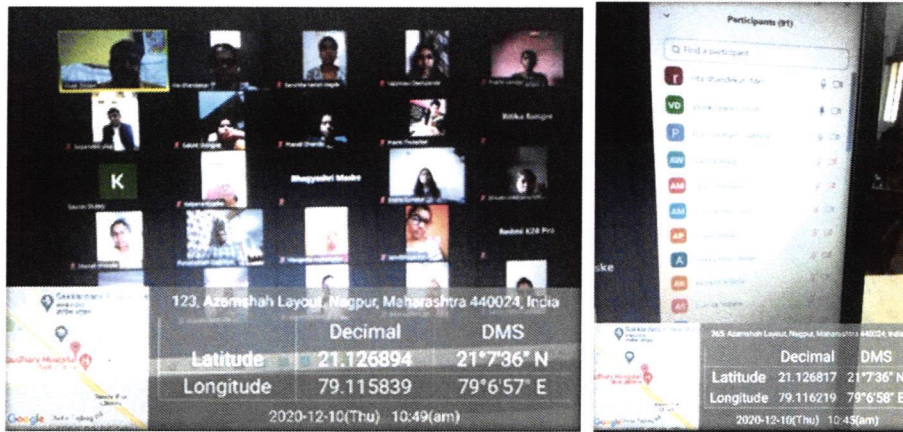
Ritika Bangre

K

Bhagyashri Meshe

Redmi K20 Pro

123, Azamshah Layout, Nagpur, Maharashtra 440024, India

| | Decimal | DMS |
|---|---|---|
| Latitude | 21.126894 | 21°7'36" N |
| Longitude | 79.115839 | 79°6'57" E |

2020-12-10(Thu) 10:49(am)

Google

Participants (91)

Find a participant

r

VD

P

AW

AM

AM

AP

A

AB

AS

365 Azamshah Layout, Nagpur, Maharashtra 440024, India

| | Decimal | DMS |
|---|---|---|
| Latitude | 21.126817 | 21°7'36" N |
| Longitude | 79.116219 | 79°6'58" E |

2020-12-10(Thu) 10:45(am)

Google